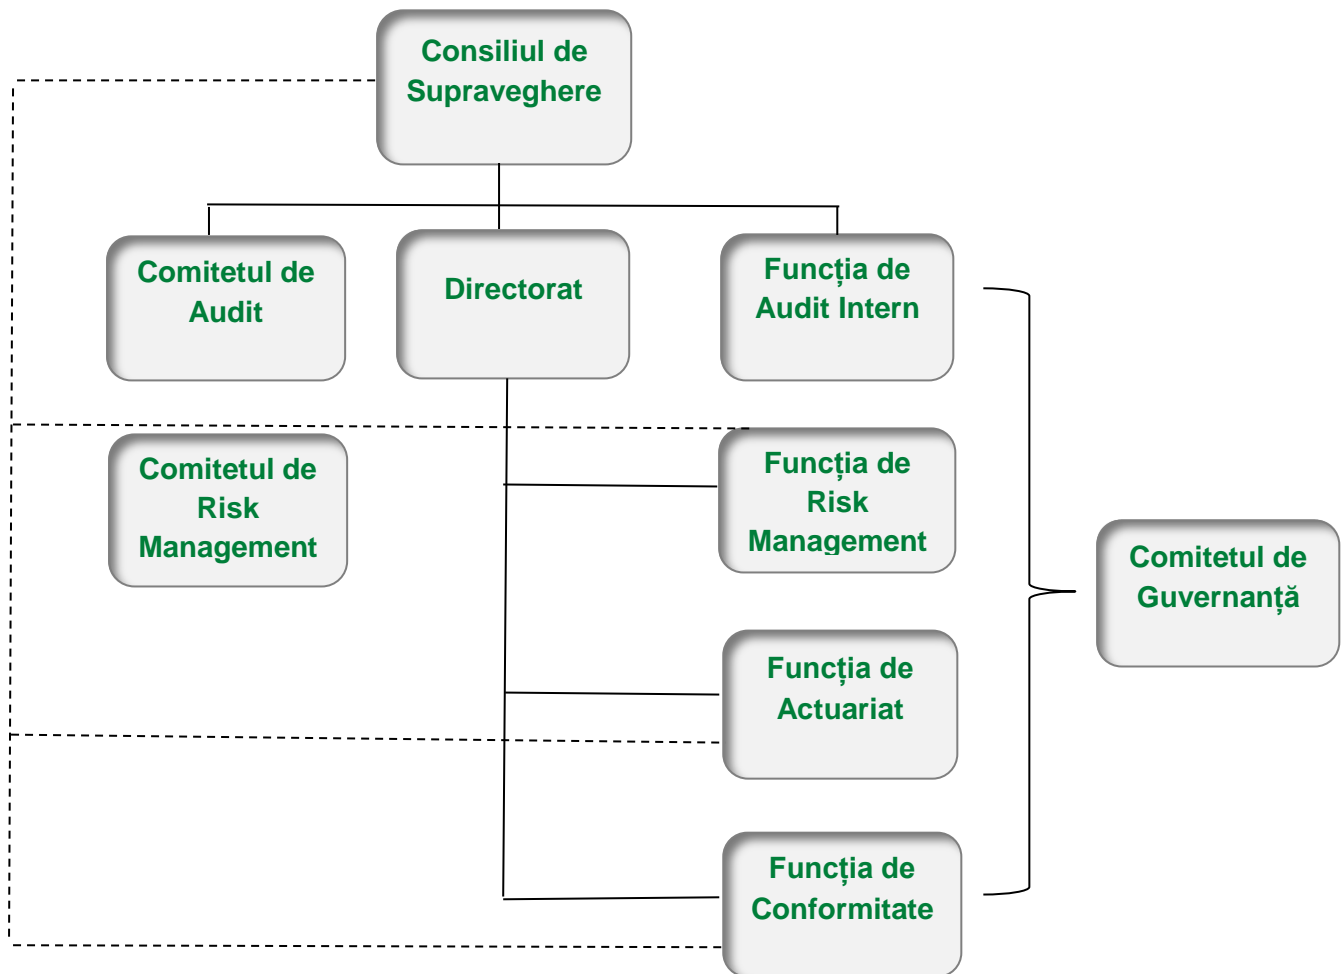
Consiliul de Supraveghere

Comitetul de Audit

Directorat

Funcția de Audit Intern

Comitetul de Risk Management

Funcția de Risk Management

Comitetul de Guvernanță

Funcția de Actuariat

Funcția de Conformitate